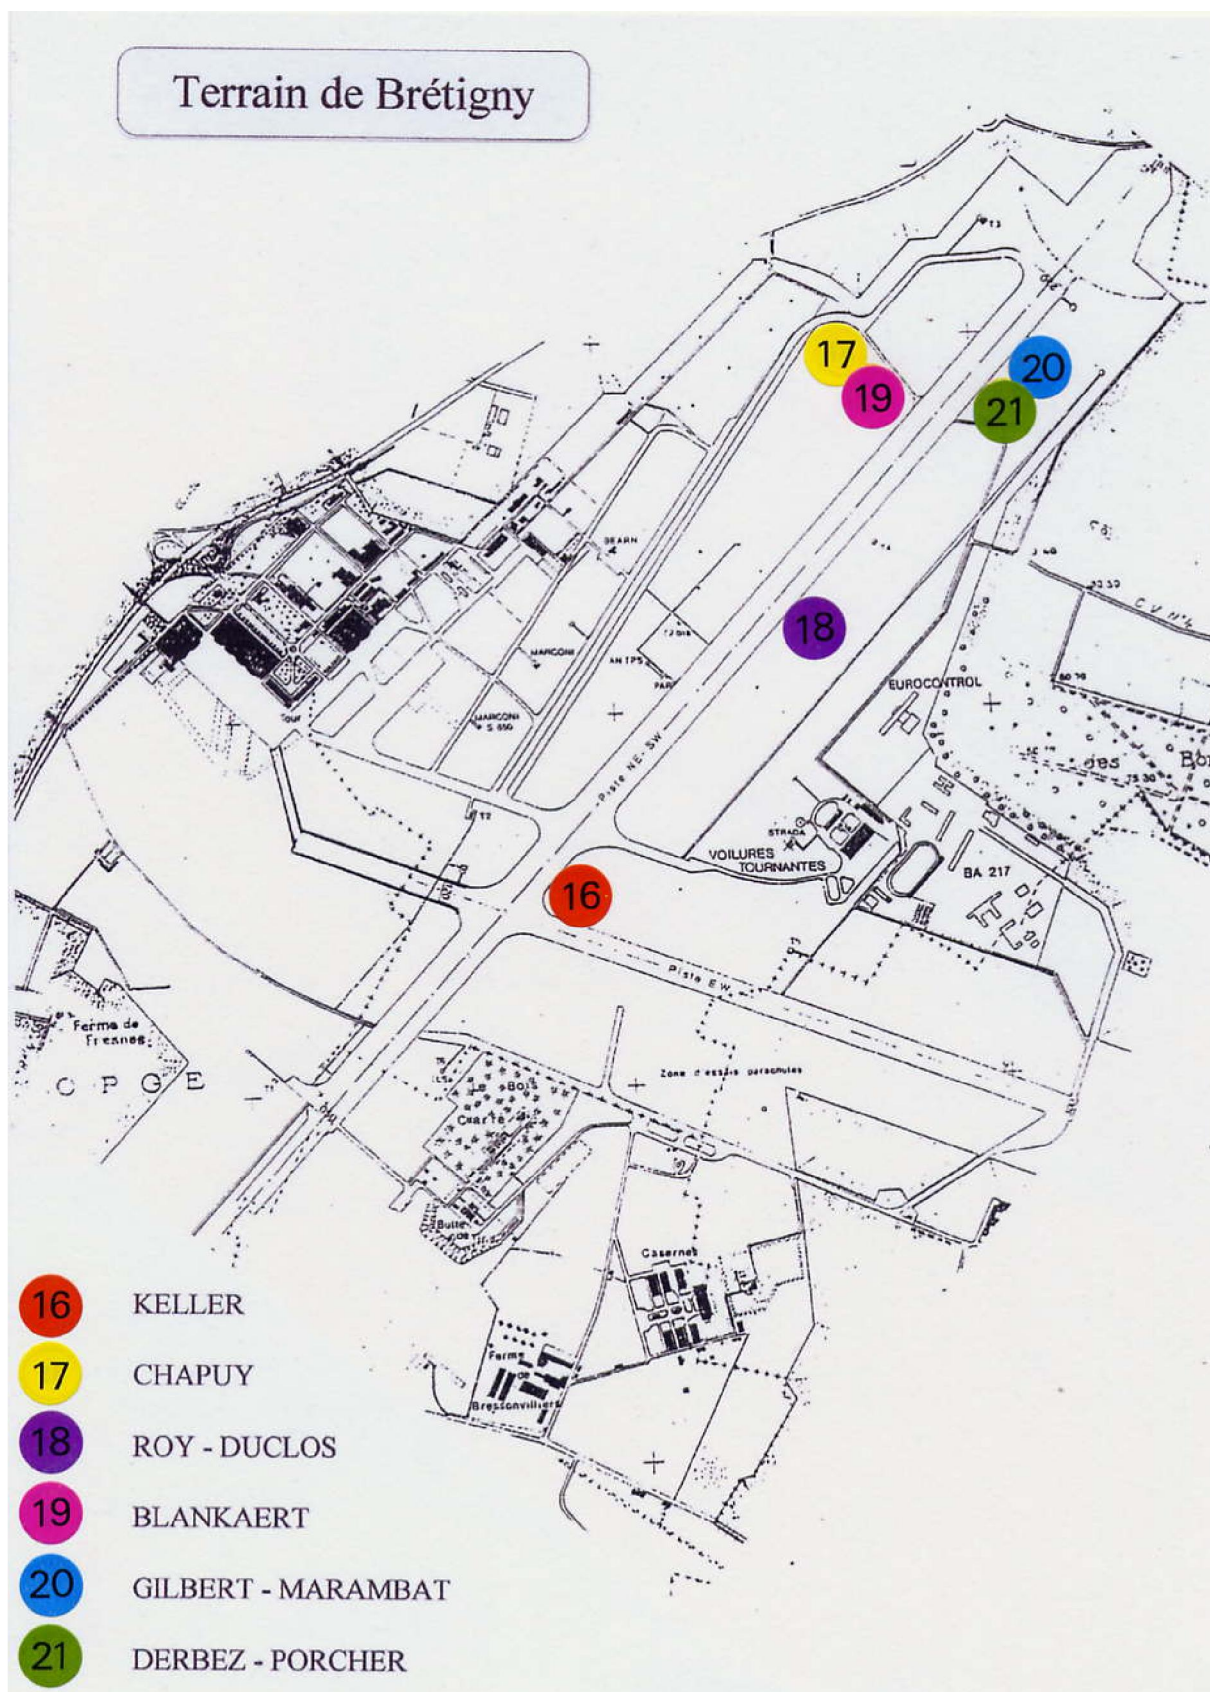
Terrain de Brétigny

17
19
20
21
18
16

BEARN
MARCONI
MARCONI S 650
Tour
Piste NE-SW
EUROCONTROL
STRADA
VOILURES TOURNANTES
BA 217
Piste E-W
Zone d'essais parachutes
Ferme de Fresnes
C P G E
Le Bois Carré
Caserne
Ferme de Bressonvilliers
C V N°4
Bo

16 KELLER
17 CHAPUY
18 ROY - DUCLOS
19 BLANKAERT
20 GILBERT - MARAMBAT
21 DERBEZ - PORCHER